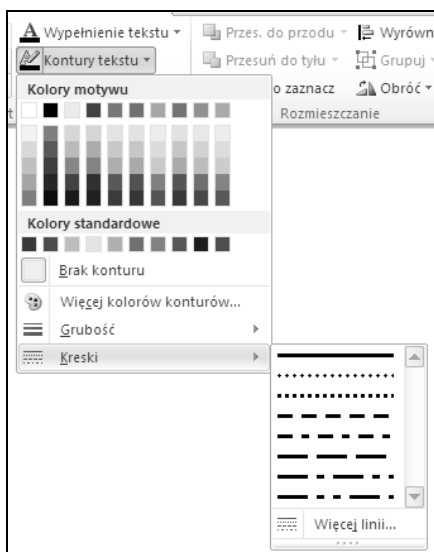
Wypełnienie tekstu ▾
Kontury tekstu ▾
Przes. do przodu ▾
Wyrówn
Przesuń do tyłu ▾
Grupuj
o zaznacz
Obróć ▾
Rozmieszczanie

Kolory motywu

Kolory standardowe

Brak konturu
Więcej kolorów konturów...
Grubość
Kreski
Więcej linii...